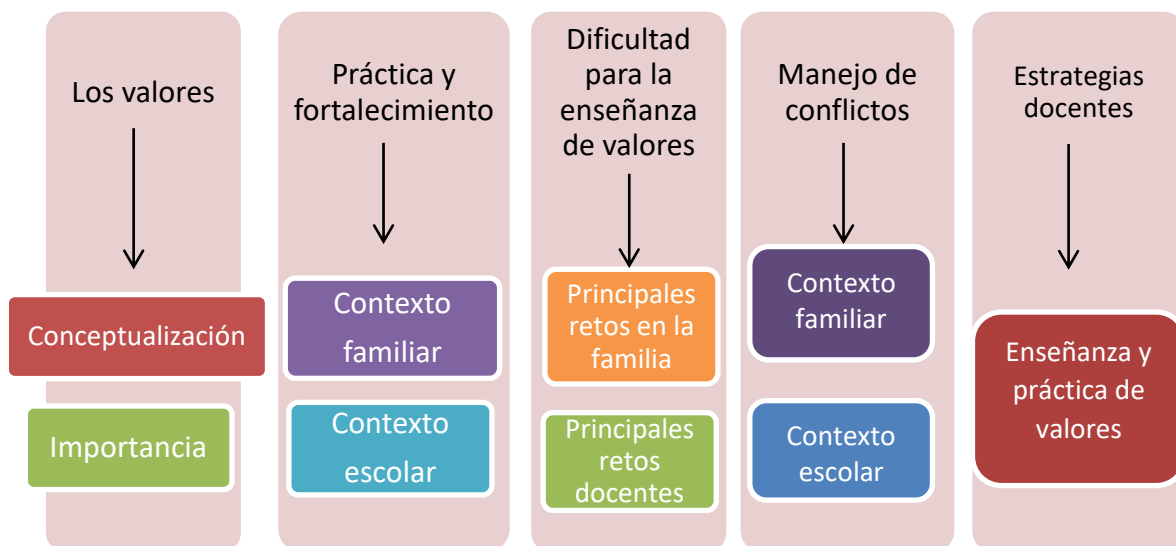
Los valores

Conceptualización

Importancia

Práctica y fortalecimiento

Contexto familiar

Contexto escolar

Dificultad para la enseñanza de valores

Principales retos en la familia

Principales retos docentes

Manejo de conflictos

Contexto familiar

Contexto escolar

Estrategias docentes

Enseñanza y práctica de valores